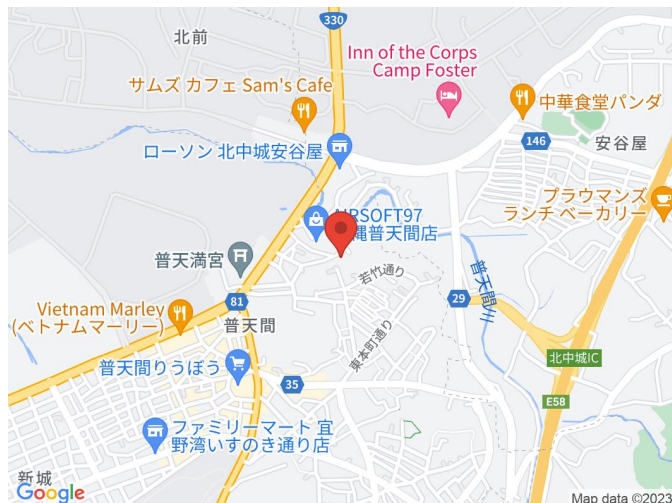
330
北前
Inn of the Corps Camp Foster
サムズ カフェ Sam's Cafe
中華食堂パンダ
ローソン 北中城安谷屋
146
安谷屋
ブラウマンズ ランチ ベーカリー
AIRSOFT97 沖縄普天間店
普天満宮
若竹通り
普天間川
29
Vietnam Marley (ベトナムマーリー)
81
普天間
東本町通り
北中城IC
普天間りうぼう
35
E58
ファミリーマート 宜野湾いすのき通り店
新城
Google
Map data ©2023